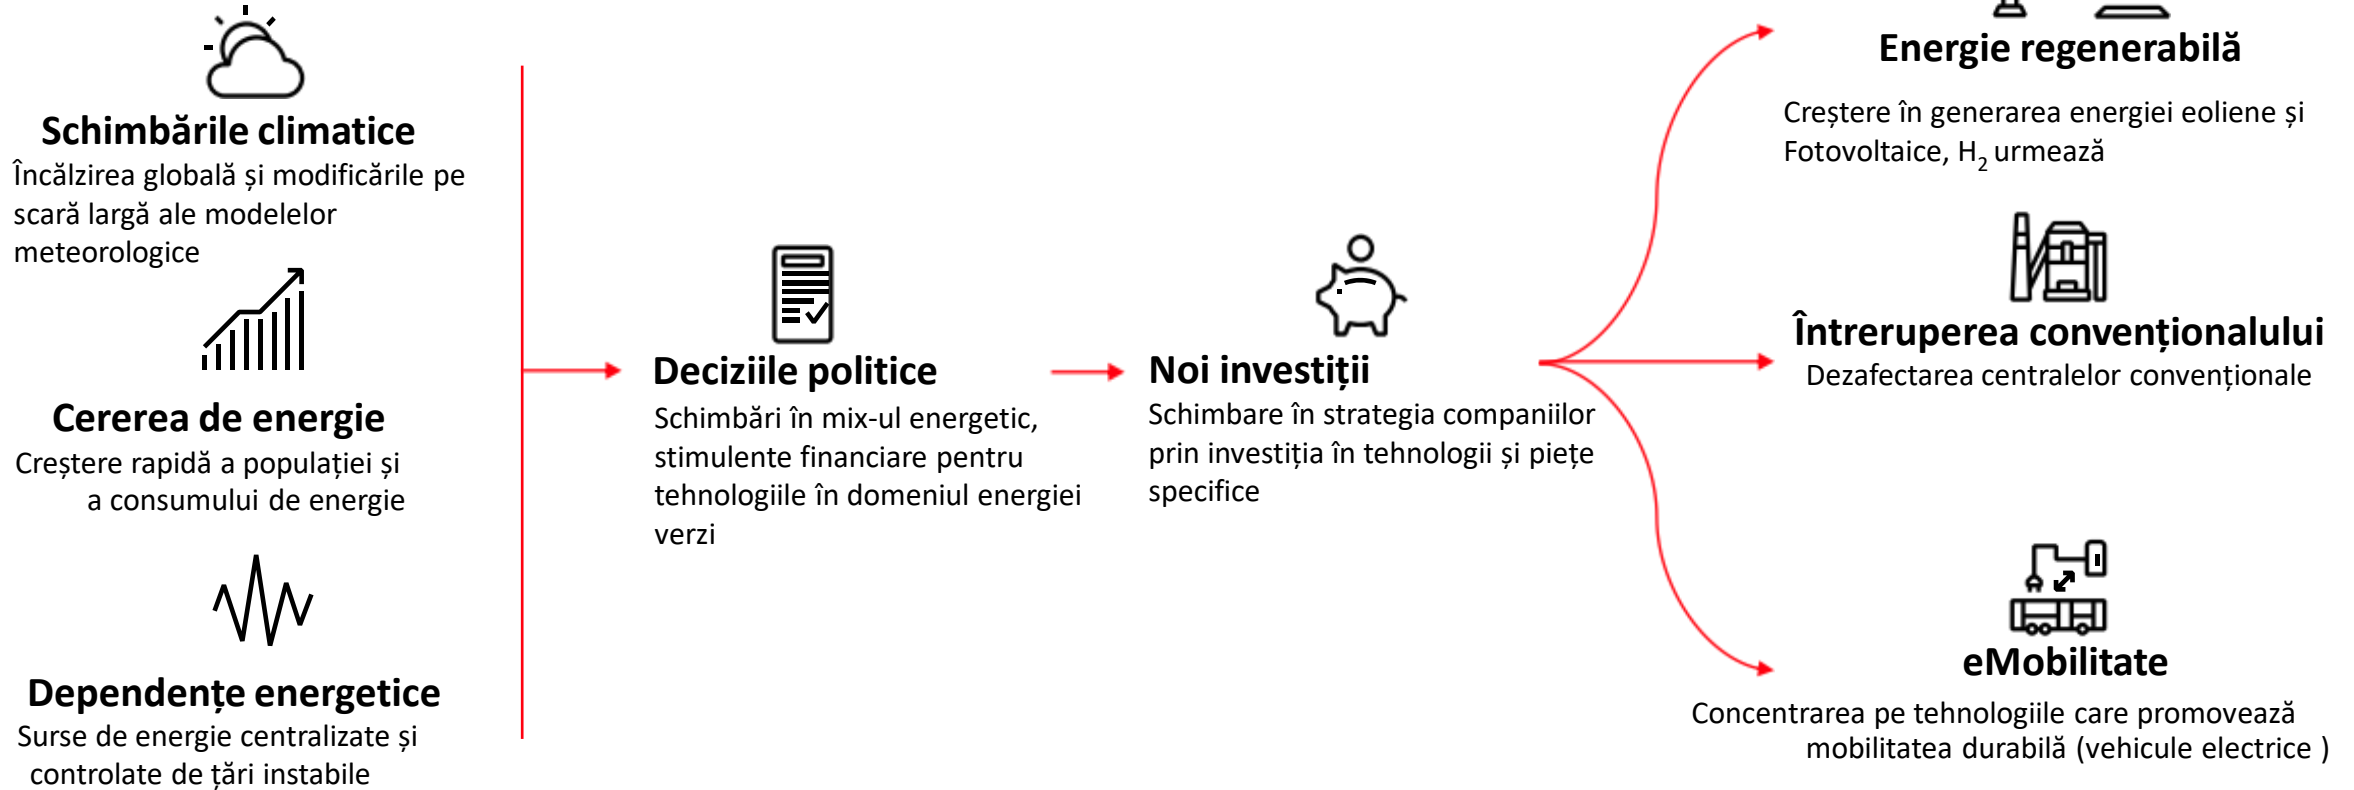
Schimbările climatice
Încălzirea globală și modificările pe scară largă ale modelelor meteorologice

Cererea de energie
Creștere rapidă a populației și a consumului de energie

Dependențe energetice
Surse de energie centralizate și controlate de țări instabile

Deciziile politice
Schimbări în mix-ul energetic, stimulente financiare pentru tehnologiile în domeniul energiei verzi

Noi investiții
Schimbare în strategia companiilor prin investiția în tehnologii și piețe specifice

Energie regenerabilă
Creștere în generarea energiei eoliene și Fotovoltaice, $H_2$ urmează

Întreruperea convenționalului
Dezafectarea centralelor convenționale

eMobilitate
Concentrarea pe tehnologiile care promovează mobilitatea durabilă (vehicule electrice )